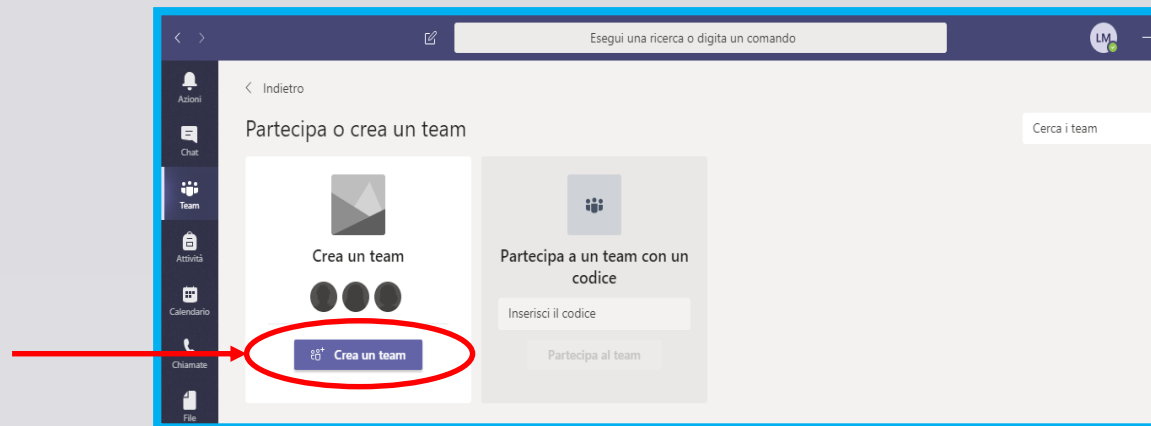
Esegui una ricerca o digita un comando

LM

Azioni

Chat

Team

Attività

Calendario

Chiamate

File

Indietro

Partecipa o crea un team

Cerca i team

Crea un team

Crea un team

Partecipa a un team con un codice

Inserisci il codice

Partecipa al team